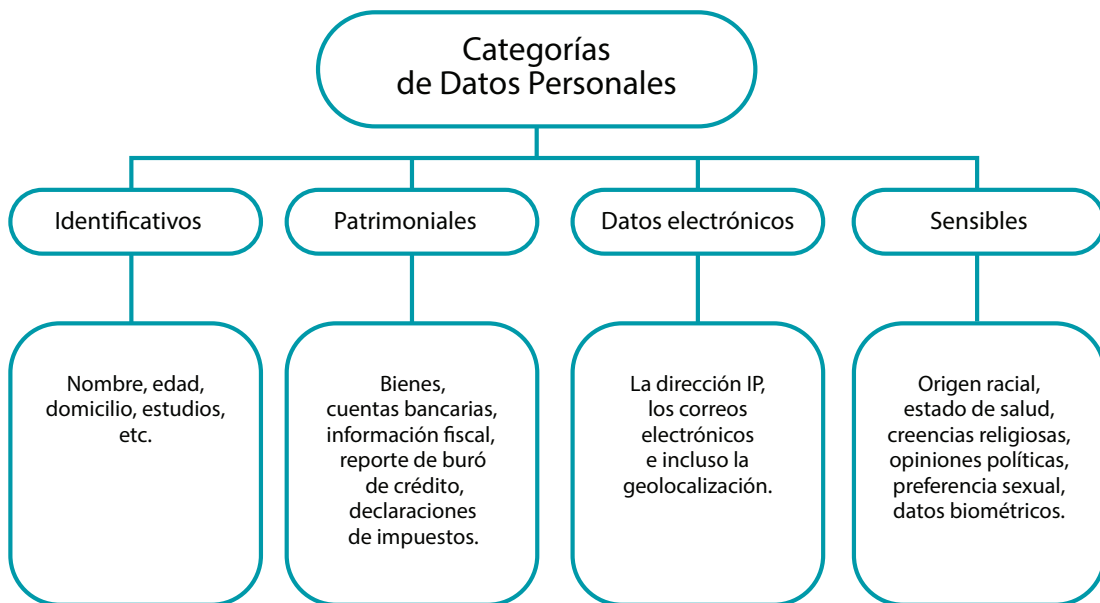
Categorías de Datos Personales

Identificativos

Nombre, edad, domicilio, estudios, etc.

Patrimoniales

Bienes, cuentas bancarias, información fiscal, reporte de buró de crédito, declaraciones de impuestos.

Datos electrónicos

La dirección IP, los correos electrónicos e incluso la geolocalización.

Sensibles

Origen racial, estado de salud, creencias religiosas, opiniones políticas, preferencia sexual, datos biométricos.